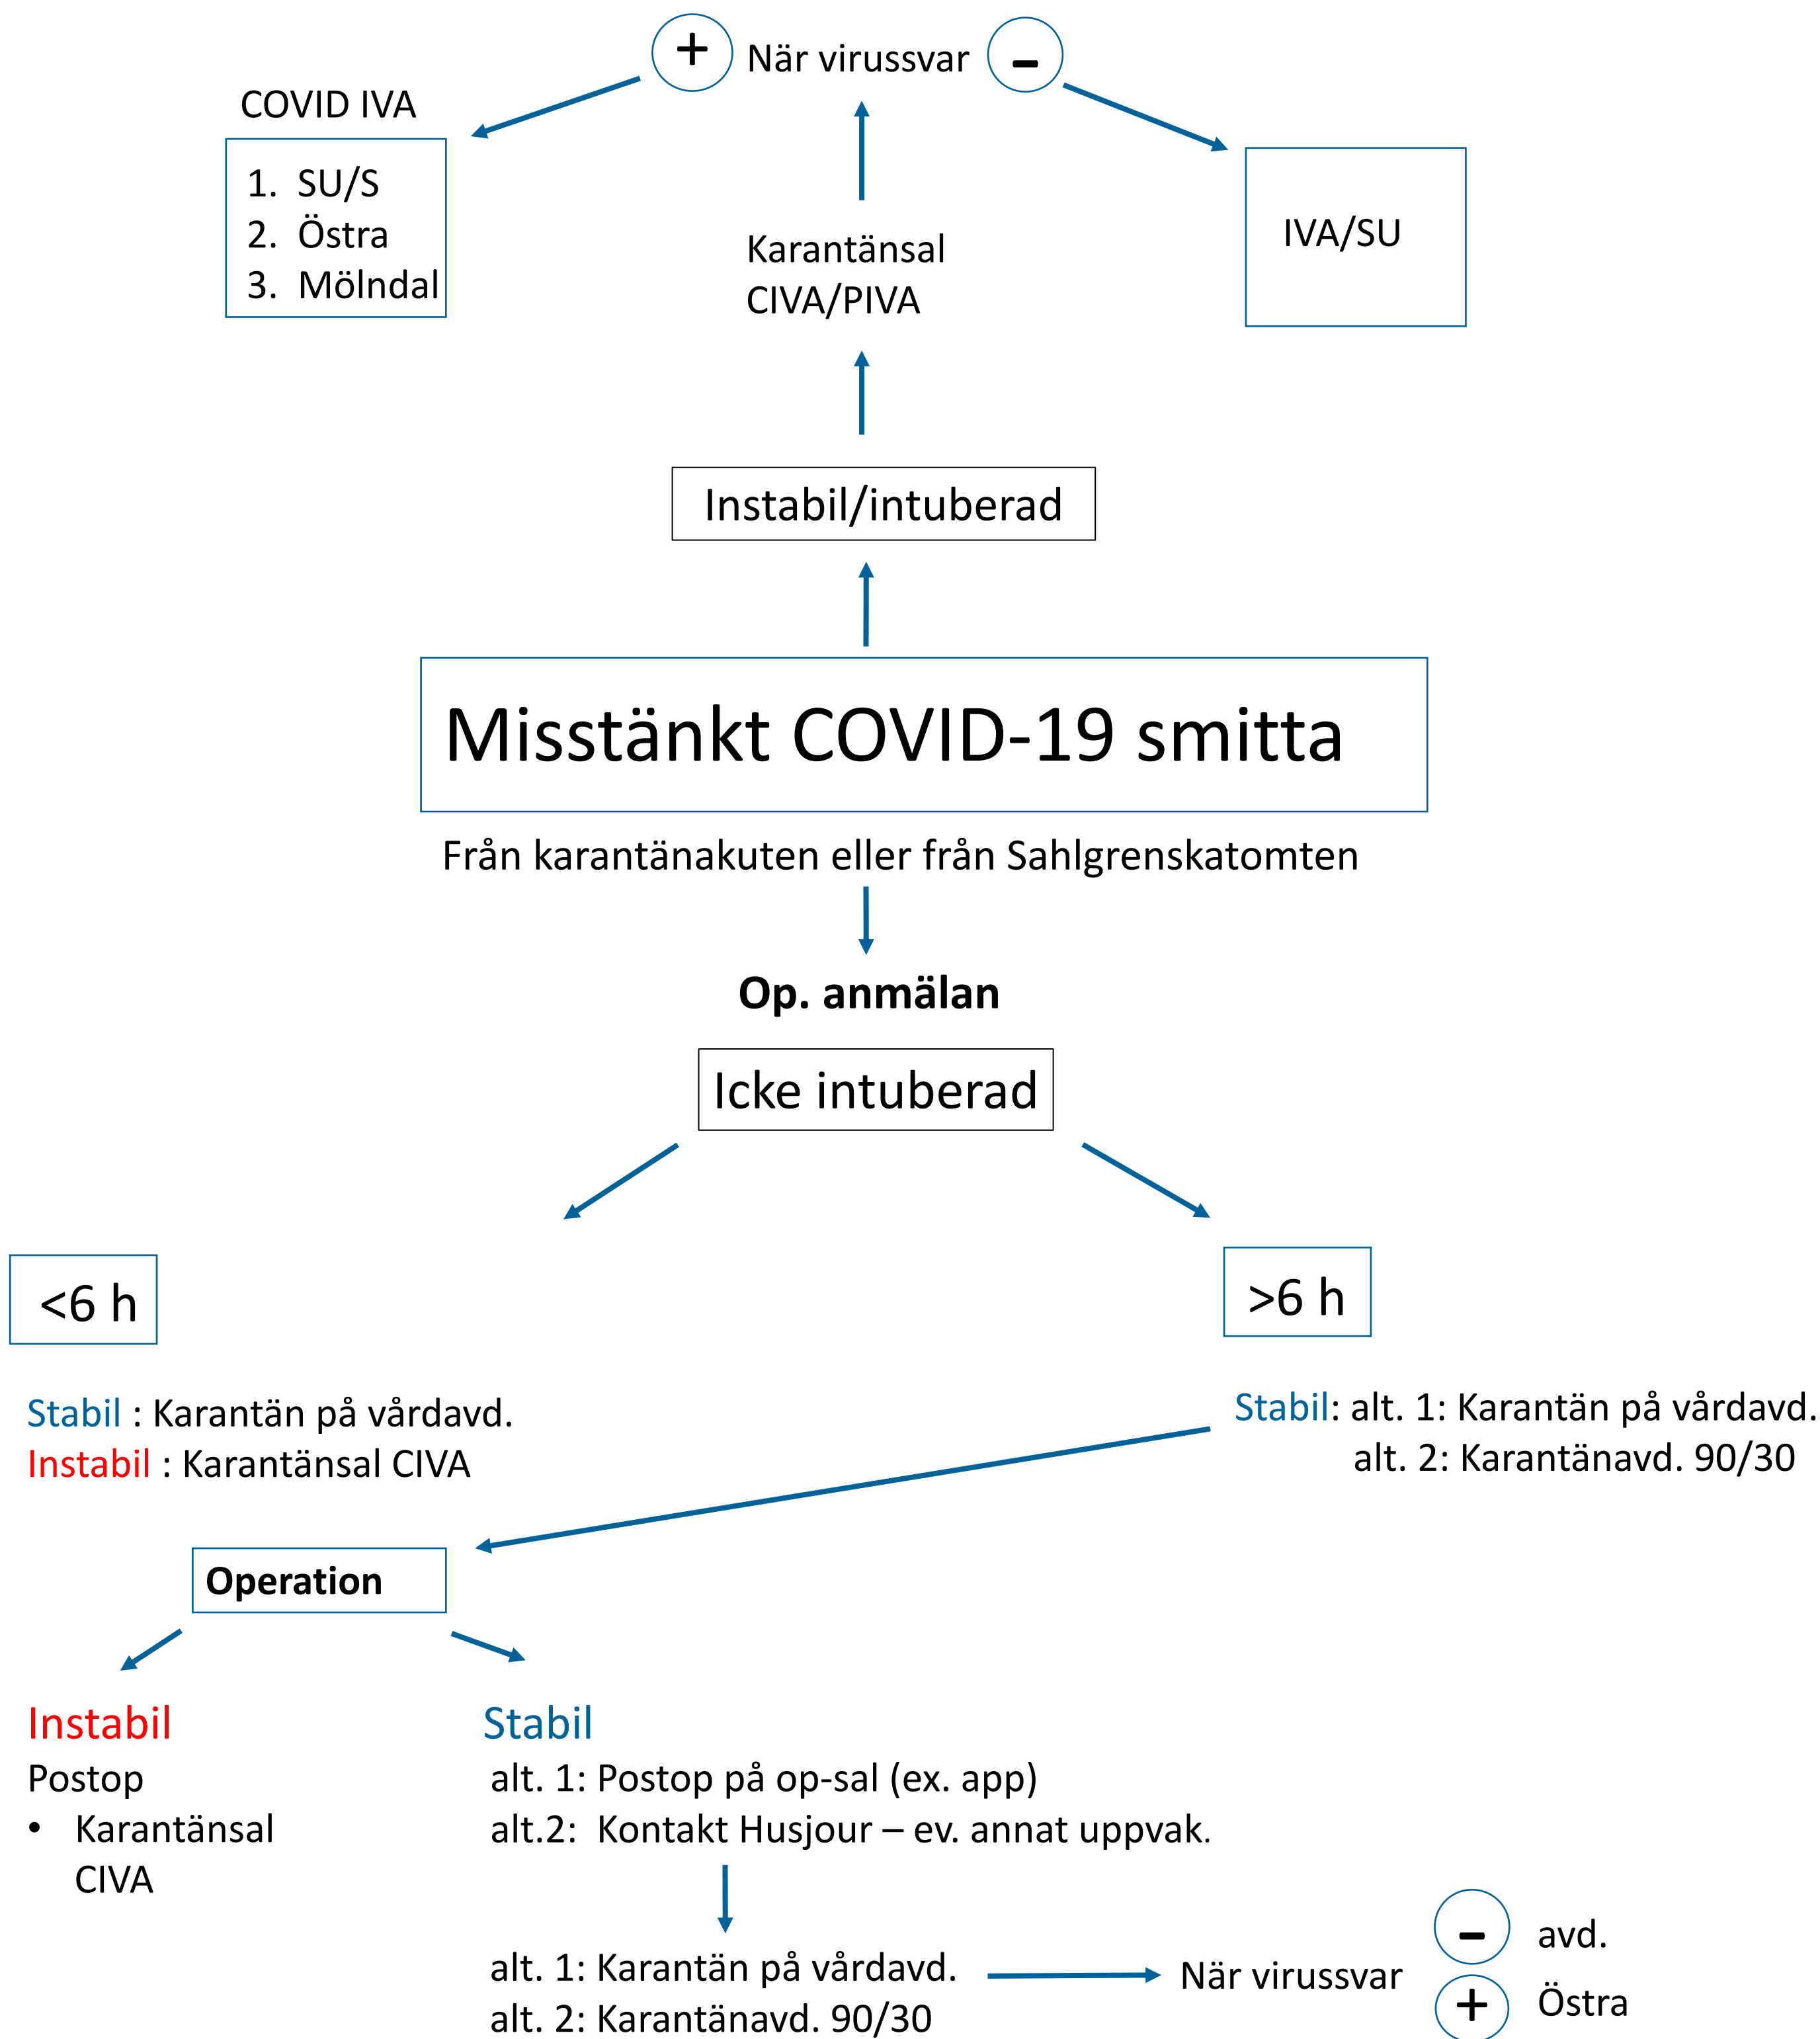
+ När virussvar –

COVID IVA

1. SU/S
2. Östra
3. Mölndal

IVA/SU

Karantänsal
CIVA/PIVA

Instabil/intuberad

Misstänkt COVID-19 smitta

Från karantänakuten eller från Sahlgrenskatomten

**Op. anmälan**

Icke intuberad

<6 h

>6 h

Stabil : Karantän på vårdavd.
Instabil : Karantänsal CIVA

Stabil: alt. 1: Karantän på vårdavd.
alt. 2: Karantänavd. 90/30

**Operation**

Instabil
Postop
• Karantänsal CIVA

Stabil
alt. 1: Postop på op-sal (ex. app)
alt.2: Kontakt Husjour – ev. annat uppvak.

alt. 1: Karantän på vårdavd.
alt. 2: Karantänavd. 90/30

När virussvar

– avd.
+ Östra